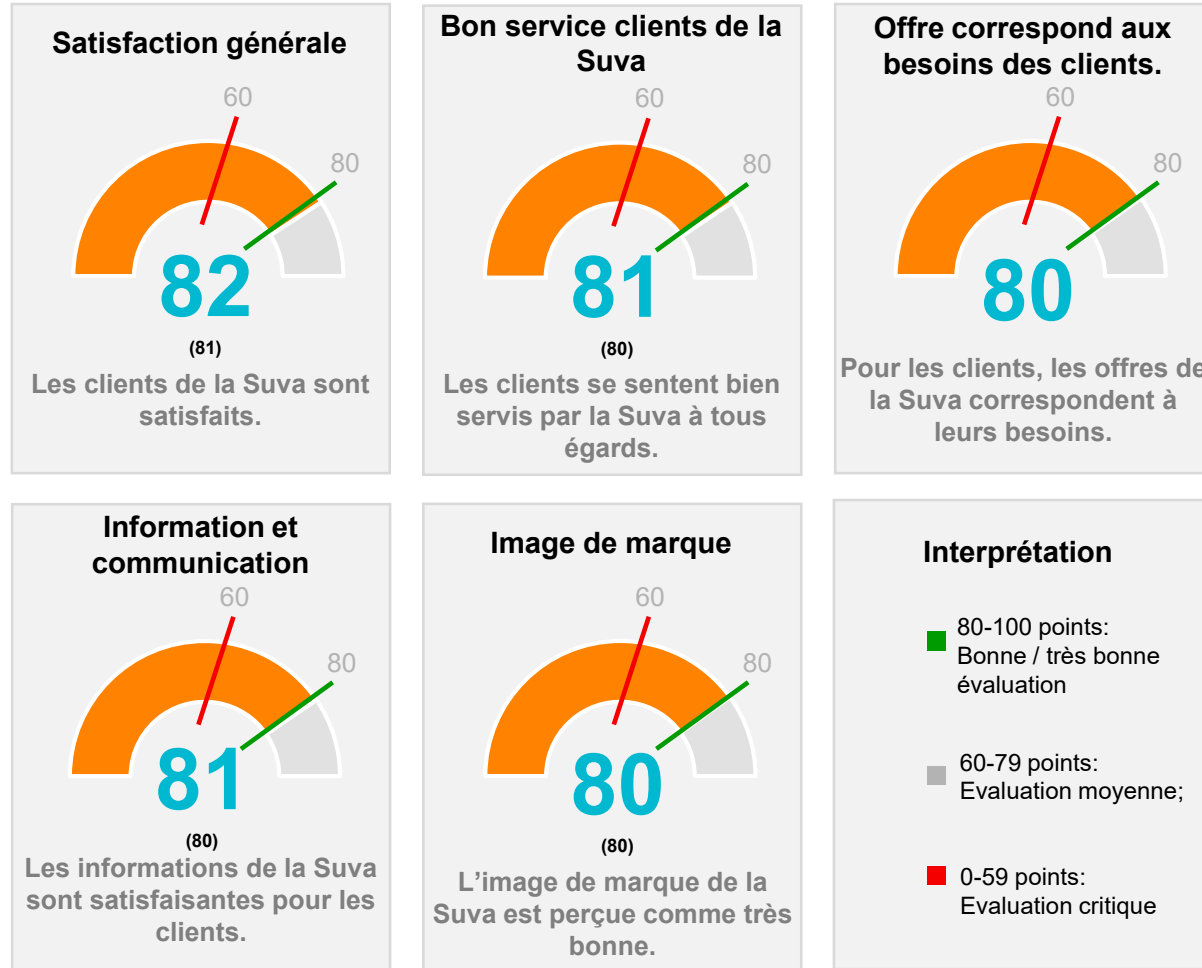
Satisfaction générale

60

80

82

(81)

Les clients de la Suva sont satisfaits.

Bon service clients de la Suva

60

80

81

(80)

Les clients se sentent bien servis par la Suva à tous égards.

Offre correspond aux besoins des clients.

60

80

80

Pour les clients, les offres de la Suva correspondent à leurs besoins.

Information et communication

60

80

81

(80)

Les informations de la Suva sont satisfaisantes pour les clients.

Image de marque

60

80

80

(80)

L'image de marque de la Suva est perçue comme très bonne.

Interprétation

80-100 points: Bonne / très bonne évaluation

60-79 points: Evaluation moyenne;

0-59 points: Evaluation critique